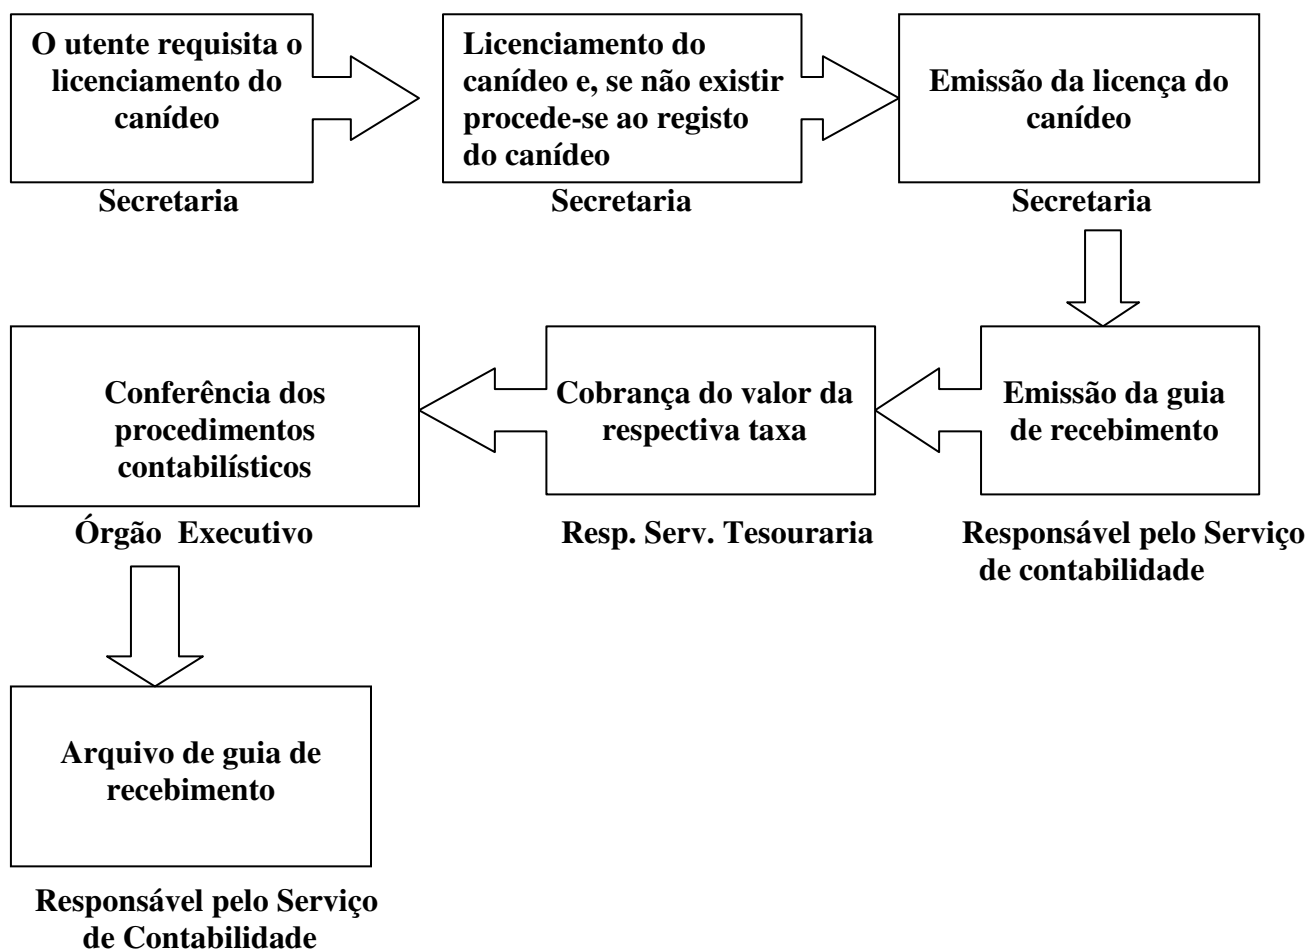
O utente requisita o licenciamento do canídeo

Secretaria

Licenciamento do canídeo e, se não existir procede-se ao registo do canídeo

Secretaria

Emissão da licença do canídeo

Secretaria

Emissão da guia de recebimento

Responsável pelo Serviço de contabilidade

Cobrança do valor da respectiva taxa

Resp. Serv. Tesouraria

Conferência dos procedimentos contabilísticos

Órgão Executivo

Arquivo de guia de recebimento

Responsável pelo Serviço de Contabilidade